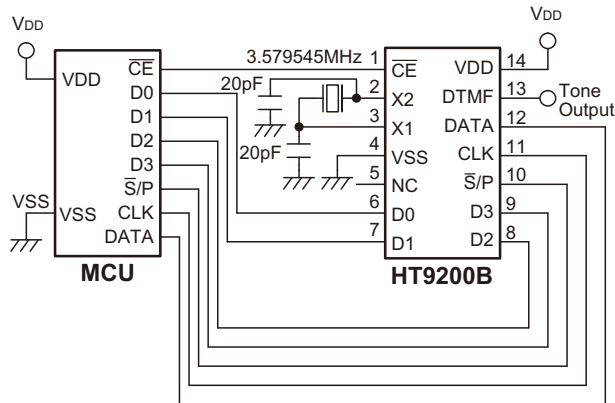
VDD
VDD
MCU
VDD
$\overline{CE}$
D0
D1
D2
D3
$\overline{S}$/P
CLK
DATA
VSS
VSS
3.579545MHz
20pF
20pF
1
2
3
4
5
6
7
$\overline{CE}$
X2
X1
VSS
NC
D0
D1
VDD
DTMF
DATA
CLK
$\overline{S}$/P
D3
D2
14
13
12
11
10
9
8
Tone Output
HT9200B